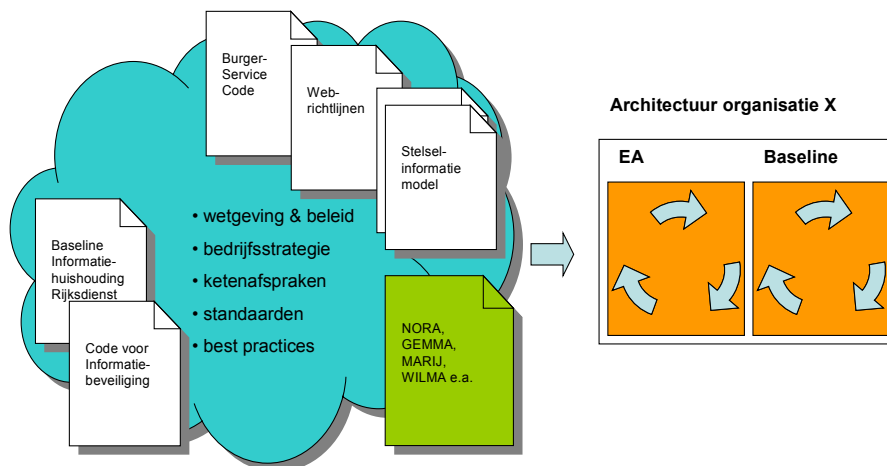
Burger-Service Code

Web-richtlijnen

Stelsel-informatie model

Baseline Informatie-huishouding Rijksdienst

Code voor Informatie-beveiliging

• wetgeving & beleid
• bedrijfsstrategie
• ketenafspraken
• standaarden
• best practices

NORA, GEMMA, MARIJ, WILMA e.a.

Architectuur organisatie X

EA

Baseline